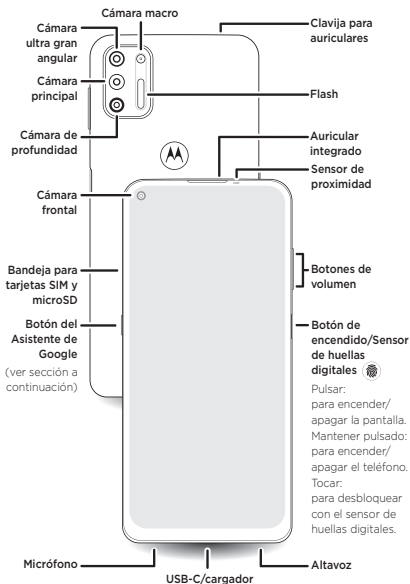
Cámara macro

Cámara ultra gran angular

Cámara principal

Cámara de profundidad

Clavija para auriculares

Flash

Auricular integrado

Sensor de proximidad

Cámara frontal

Bandeja para tarjetas SIM y microSD

Botones de volumen

Botón del Asistente de Google

(ver sección a continuación)

Botón de encendido/Sensor de huellas digitales

Pulsar:
para encender/apagar la pantalla.
Mantener pulsado:
para encender/apagar el teléfono.
Tocar:
para desbloquear con el sensor de huellas digitales.

Micrófono

USB-C/cargador

Altavoz